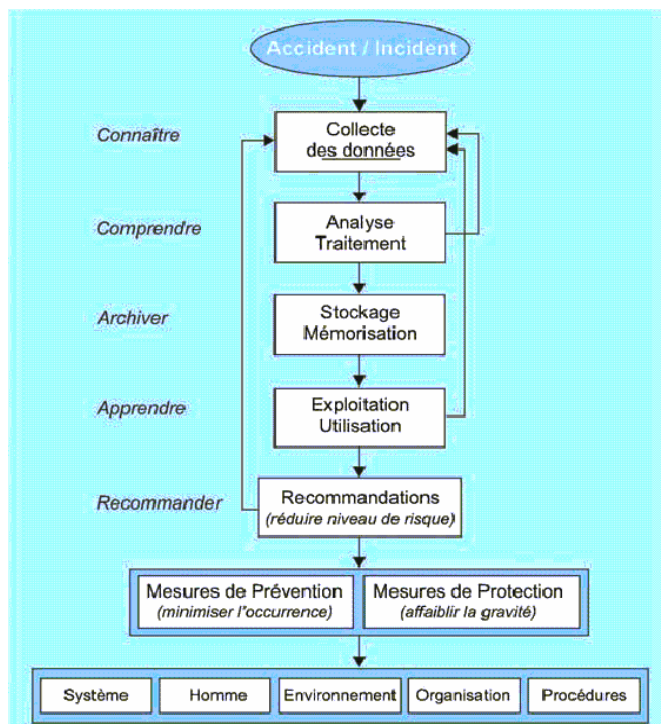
Accident / Incident

Connaître

Collecte des données

Comprendre

Analyse Traitement

Archiver

Stockage Mémorisation

Apprendre

Exploitation Utilisation

Recommander

Recommandations
(réduire niveau de risque)

Mesures de Prévention
(minimiser l'occurrence)

Mesures de Protection
(affaiblir la gravité)

Système

Homme

Environnement

Organisation

Procédures